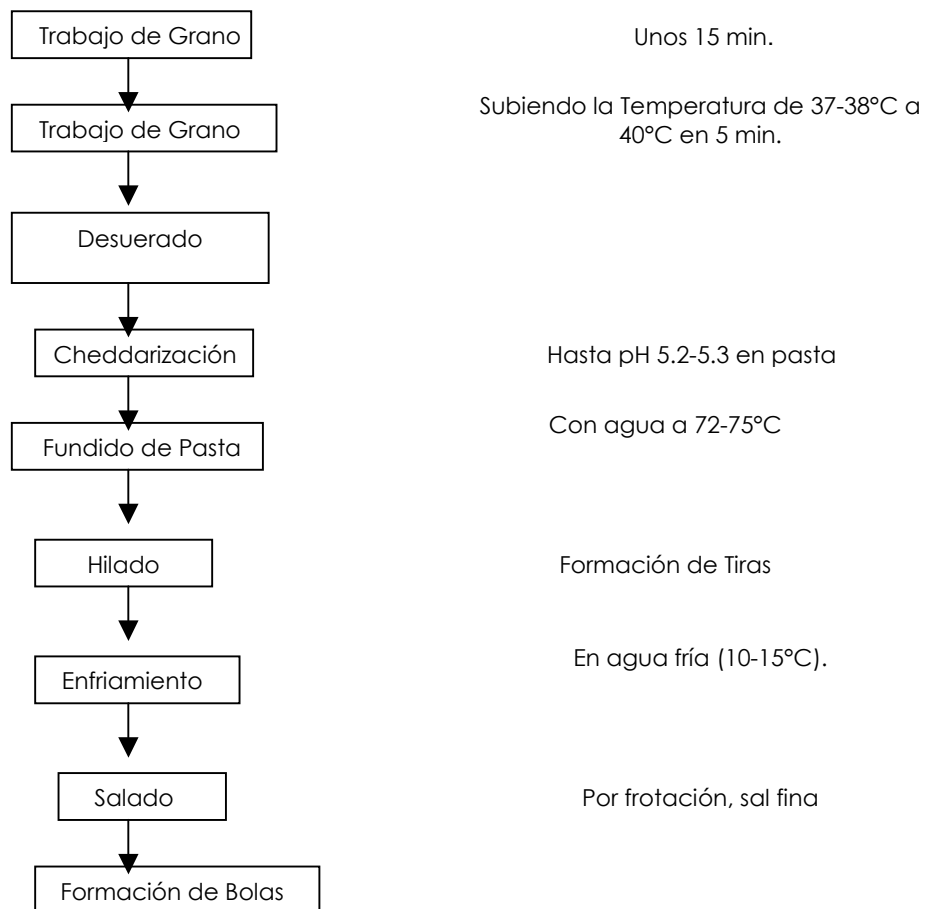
Trabajo de Grano

Unos 15 min.

Trabajo de Grano

Subiendo la Temperatura de 37-38°C a 40°C en 5 min.

Desuerado

Cheddarización

Hasta pH 5.2-5.3 en pasta

Fundido de Pasta

Con agua a 72-75°C

Hilado

Formación de Tiras

Enfriamiento

En agua fría (10-15°C).

Salado

Por frotación, sal fina

Formación de Bolas